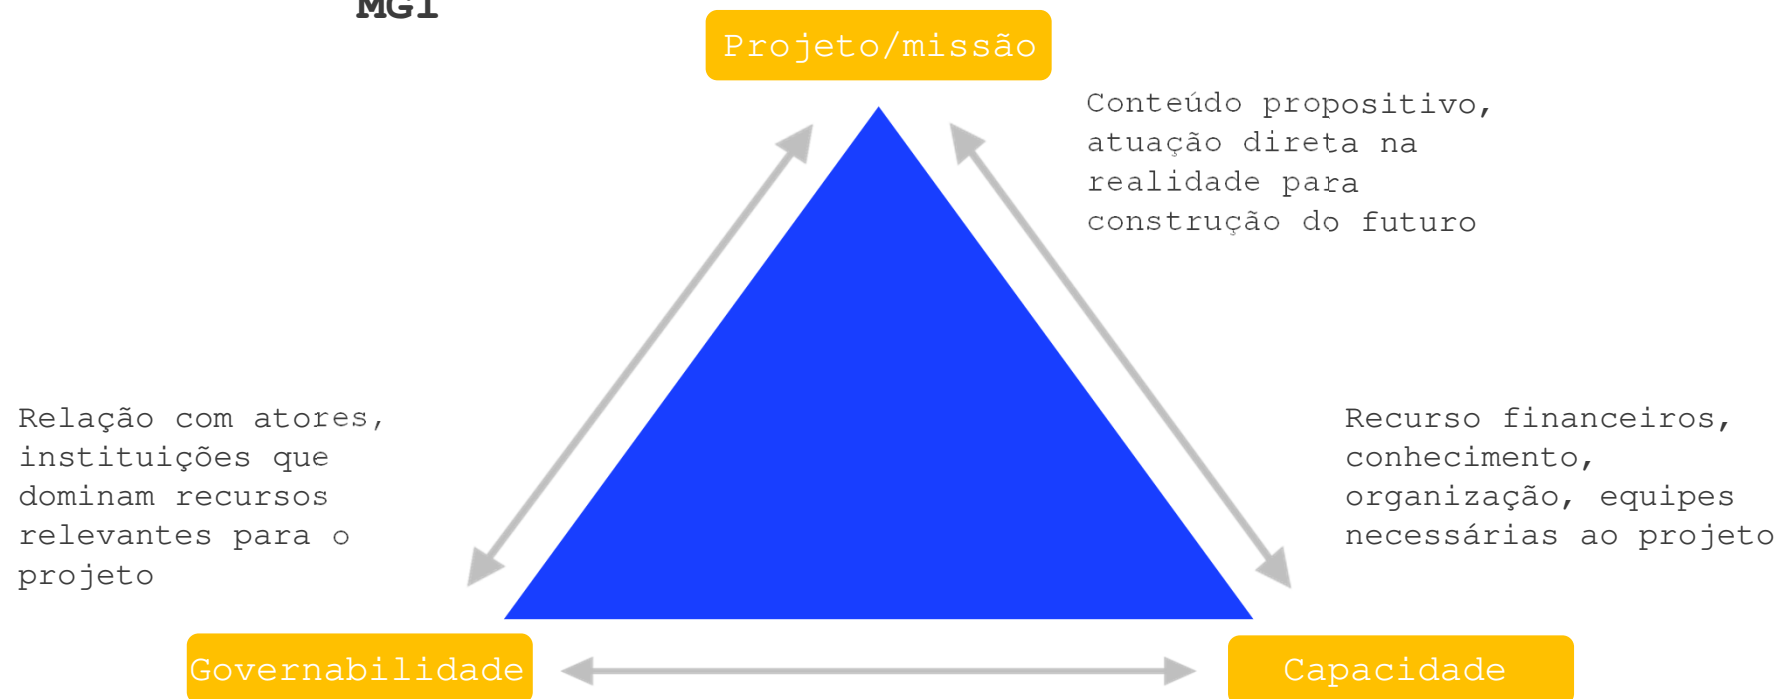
MGI

Projeto/missão

Conteúdo propositivo, atuação direta na realidade para construção do futuro

Relação com atores, instituições que dominam recursos relevantes para o projeto

Recurso financeiros, conhecimento, organização, equipes necessárias ao projeto

Governabilidade

Capacidade